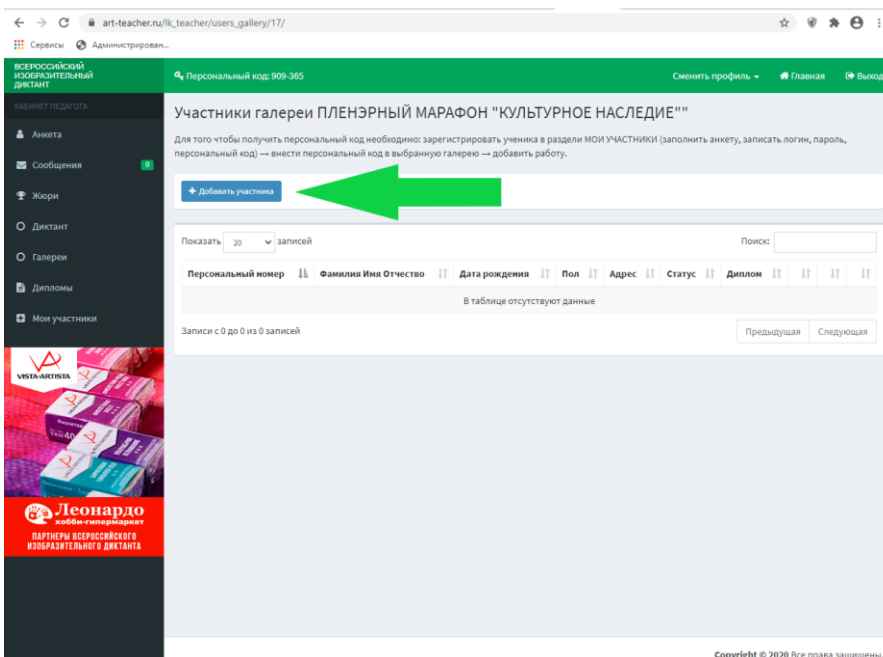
art-teacher.ru/lk_teacher/users_gallery/17/

Сервисы Администрирован...

ВСЕРОССИЙСКИЙ ИЗОБРАЗИТЕЛЬНЫЙ ДИКТАНТ

Персональный код: 909-365

Сменить профиль Главная Выход

КАБИНЕТ ПЕДАГОГА

Анкета

Сообщения 0

Жюри

Диктант

Галереи

Дипломы

Мои участники

VISTA-ARTISTA

Леонардо хобби-гипермаркет

ПАРТНЕРЫ ВСЕРОССИЙСКОГО ИЗОБРАЗИТЕЛЬНОГО ДИКТАНТА

Участники галереи ПЛЕНЭРНЫЙ МАРАФОН "КУЛЬТУРНОЕ НАСЛЕДИЕ""

Для того чтобы получить персональный код необходимо: зарегистрировать ученика в разделе МОИ УЧАСТНИКИ (заполнить анкету, записать логин, пароль, персональный код) → внести персональный код в выбранную галерею → добавить работу.

+ Добавить участника

Показать 20 записей

Поиск:

| Персональный номер | Фамилия Имя Отчество | Дата рождения | Пол | Адрес | Статус | Диплом | | | |
|---|---|---|---|---|---|---|---|---|---|
| В таблице отсутствуют данные | | | | | | | | | |

Записи с 0 до 0 из 0 записей

Предыдущая Следующая

Copyright © 2020 Все права защищены